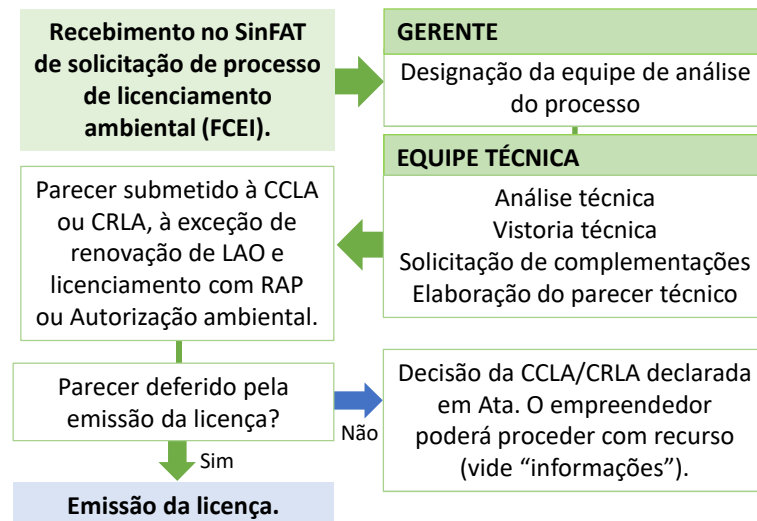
Recebimento no SinFAT de solicitação de processo de licenciamento ambiental (FCEI).

GERENTE

Designação da equipe de análise do processo

EQUIPE TÉCNICA

Análise técnica
Vistoria técnica
Solicitação de complementações
Elaboração do parecer técnico

Parecer submetido à CCLA ou CRLA, à exceção de renovação de LAO e licenciamento com RAP ou Autorização ambiental.

Parecer deferido pela emissão da licença?

Não

Decisão da CCLA/CRLA declarada em Ata. O empreendedor poderá proceder com recurso (vide "informações").

Sim

Emissão da licença.